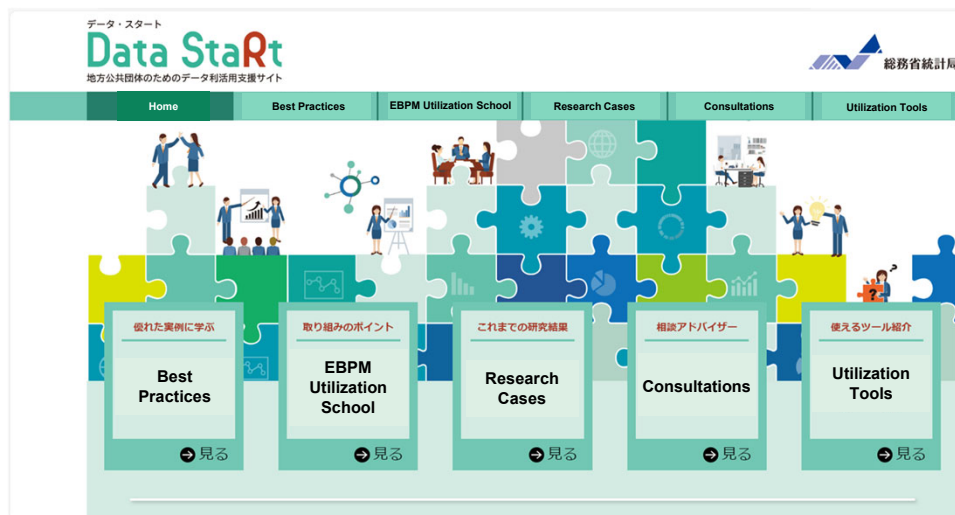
データ・スタート
Data StaRt
地方公共団体のためのデータ利活用支援サイト

総務省統計局

Home
Best Practices
EBPM Utilization School
Research Cases
Consultations
Utilization Tools

優れた実例に学ぶ
Best Practices
見る

取り組みのポイント
EBPM Utilization School
見る

これまでの研究結果
Research Cases
見る

相談アドバイザー
Consultations
見る

使えるツール紹介
Utilization Tools
見る